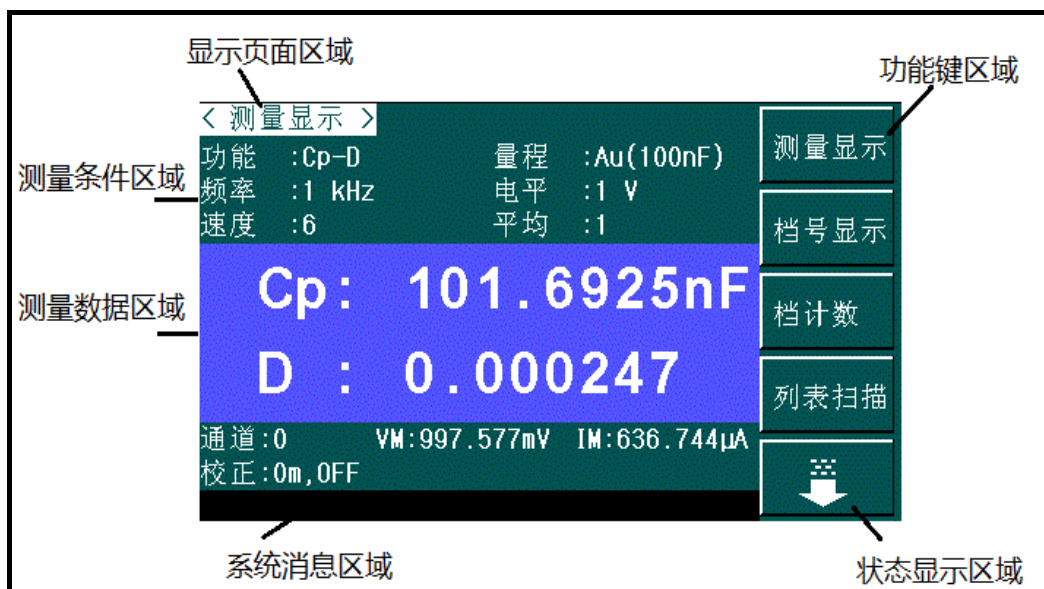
显示页面区域

功能键区域

< 测量显示 >

测量条件区域

功能 :Cp-D
频率 :1 kHz
速度 :6

量程 :Au(100nF)
电平 :1 V
平均 :1

测量数据区域

Cp: 101.6925nF

D : 0.000247

通道:0 VM:997.577mV IM:636.744μA
校正:0m,OFF

测量显示

档号显示

档计数

列表扫描

系统消息区域

状态显示区域